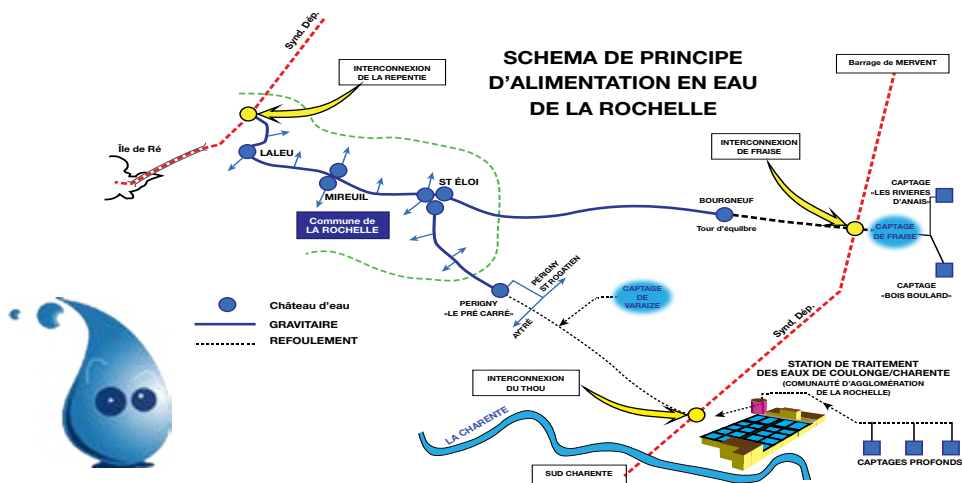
SCHEMA DE PRINCIPE
D'ALIMENTATION EN EAU
DE LA ROCHELLE

Synd. Dép.

INTERCONNEXION DE LA REPENTIE

Île de Ré

LALEU

MIREUIL

ST ÉLOI

Commune de LA ROCHELLE

BOURGNEUF

Tour d'équilibre

Barrage de MERVENT

INTERCONNEXION DE FRAISE

CAPTAGE «LES RIVIERES D'ANAIS»

CAPTAGE DE FRAISE

CAPTAGE «BOIS BOULARD»

PERIGNY ST ROGATIEN

PERIGNY «LE PRÉ CARRÉ»

AYTRÉ

CAPTAGE DE VARAIZE

Château d'eau

GRAVITAIRE

REFOULEMENT

Synd. Dép.

STATION DE TRAITEMENT DES EAUX DE COULONGE/CHARENTE
(COMUNAUTÉ D'AGGLOMÉRATION DE LA ROCHELLE)

INTERCONNEXION DU THOU

LA CHARENTE

SUD CHARENTE

CAPTAGES PROFONDS